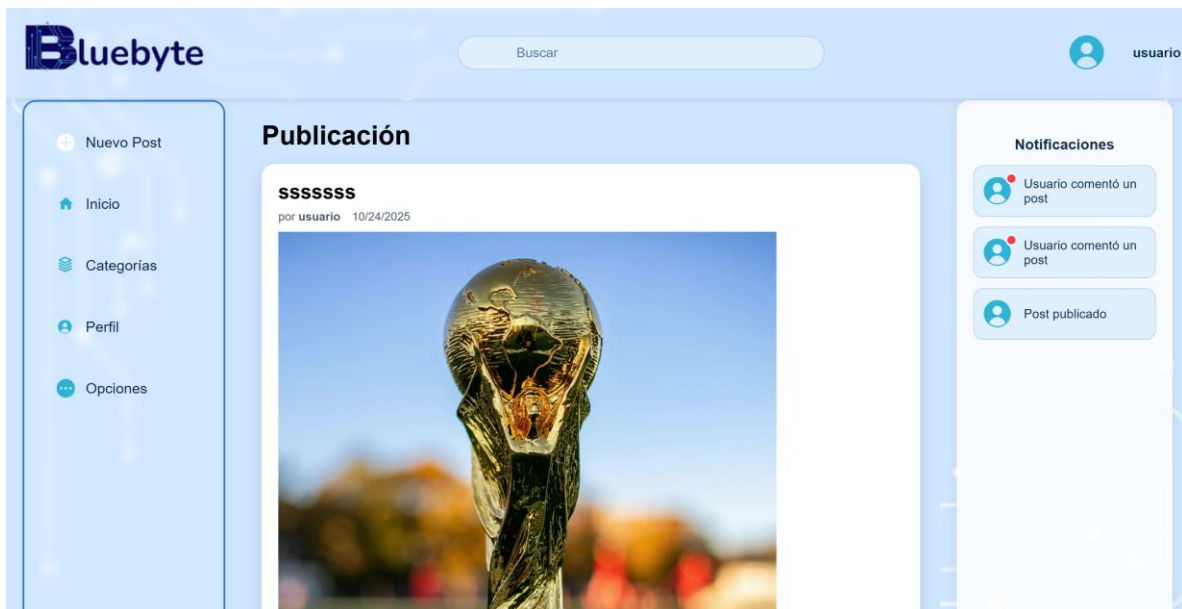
Bluebyte

Buscar

usuario

Nuevo Post

Inicio

Categorías

Perfil

Opciones

Publicación

sssssss

por usuario 10/24/2025

Notificaciones

Usuario comentó un post

Usuario comentó un post

Post publicado